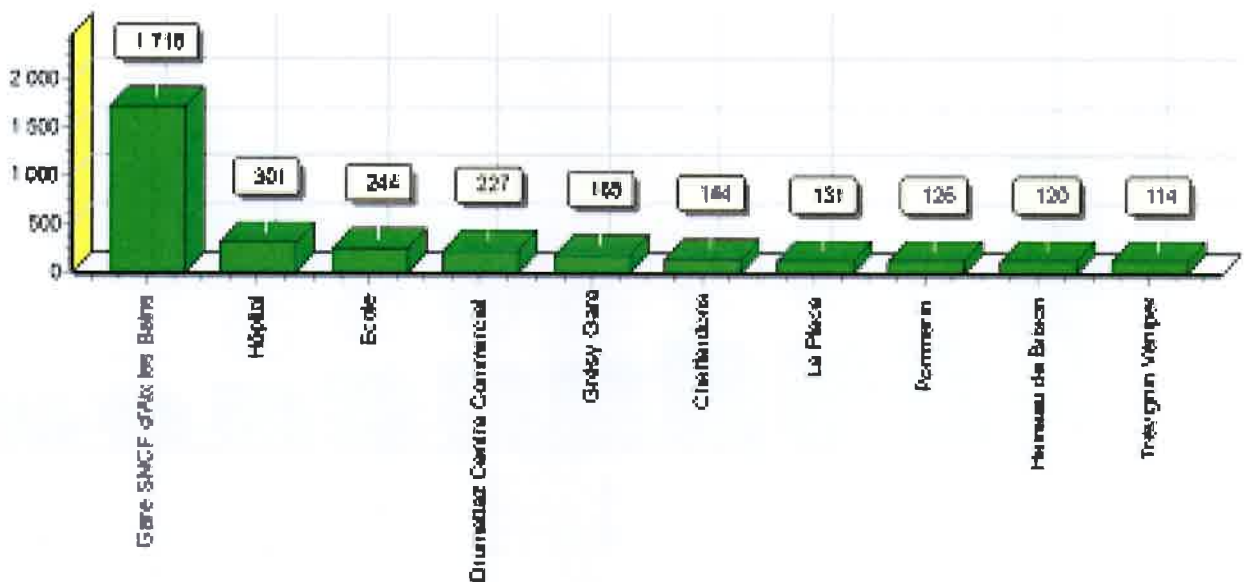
1 716
301
244
227
165
144
131
126
120
114

2 000
1 500
1 000
500
0

Gare SNCF d'Aix les Bains
Hôpital
Ecole
Drumettaz Centre Commercial
Grésy Gare
Chatillonnière
La Place
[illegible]
Hameau de Brison
Trésigrin Vieugues